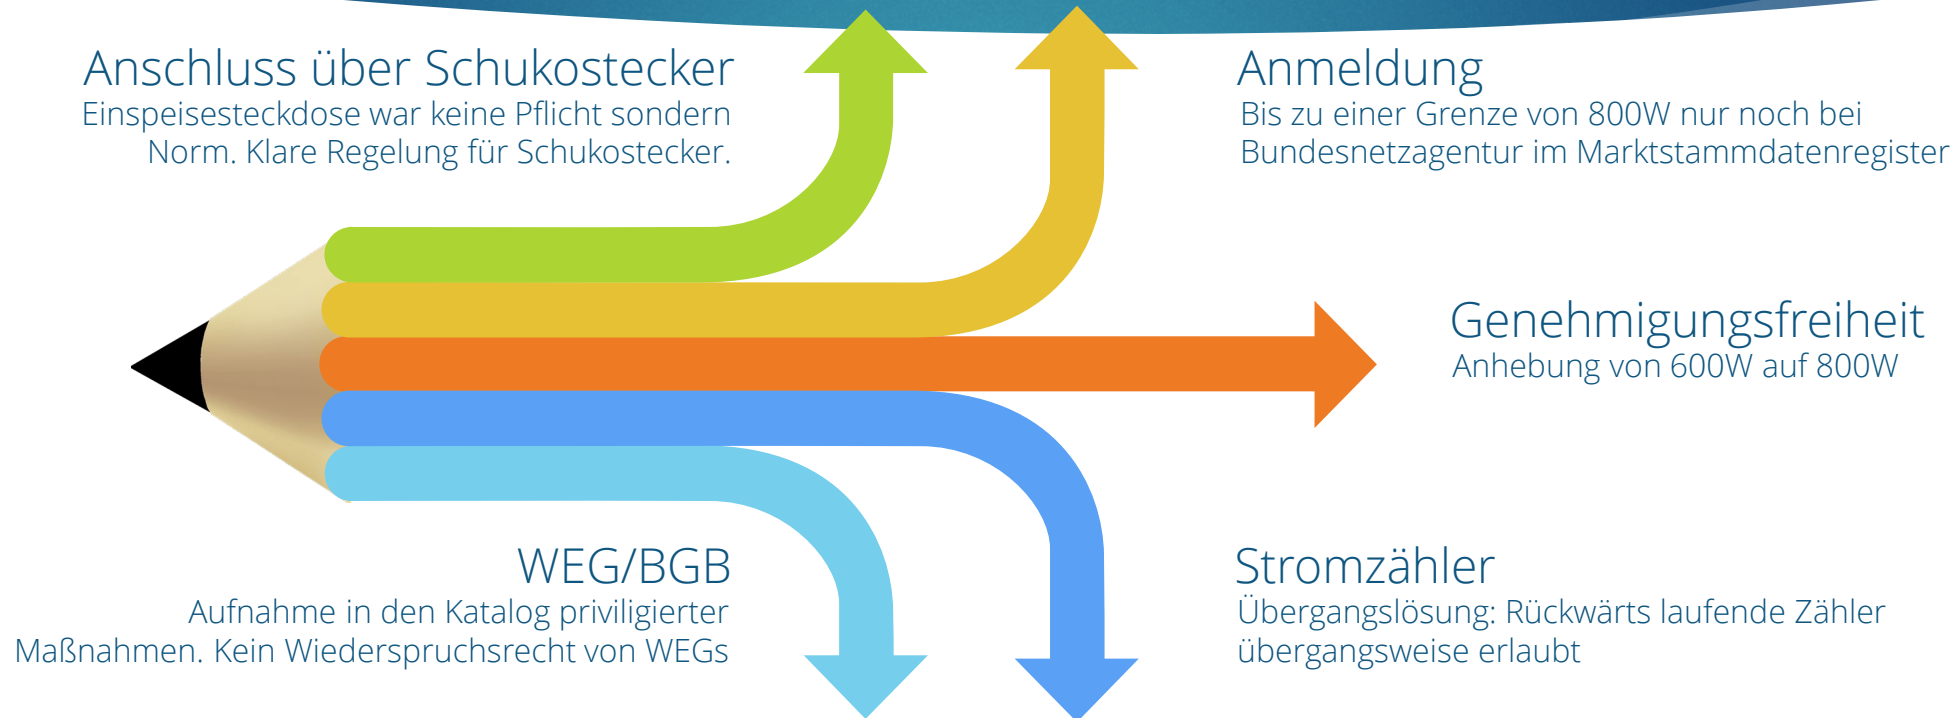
Anschluss über Schukostecker
Einspeisesteckdose war keine Pflicht sondern Norm. Klare Regelung für Schukostecker.

Anmeldung
Bis zu einer Grenze von 800W nur noch bei Bundesnetzagentur im Marktstammdatenregister

Genehmigungsfreiheit
Anhebung von 600W auf 800W

WEG/BGB
Aufnahme in den Katalog priviligierter Maßnahmen. Kein Wiederspruchsrecht von WEGs

Stromzähler
Übergangslösung: Rückwärts laufende Zähler übergangsweise erlaubt